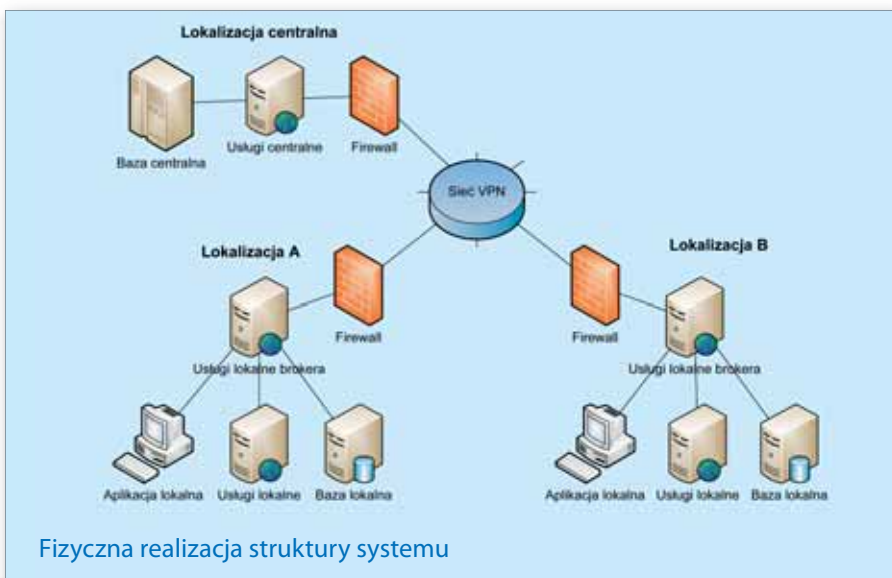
Lokalizacja centralna

Baza centralna

Usługi centralne

Firewall

Sieć VPN

Lokalizacja A

Firewall

Usługi lokalne brokera

Aplikacja lokalna

Usługi lokalne

Baza lokalna

Lokalizacja B

Firewall

Usługi lokalne brokera

Aplikacja lokalna

Usługi lokalne

Baza lokalna

Fizyczna realizacja struktury systemu